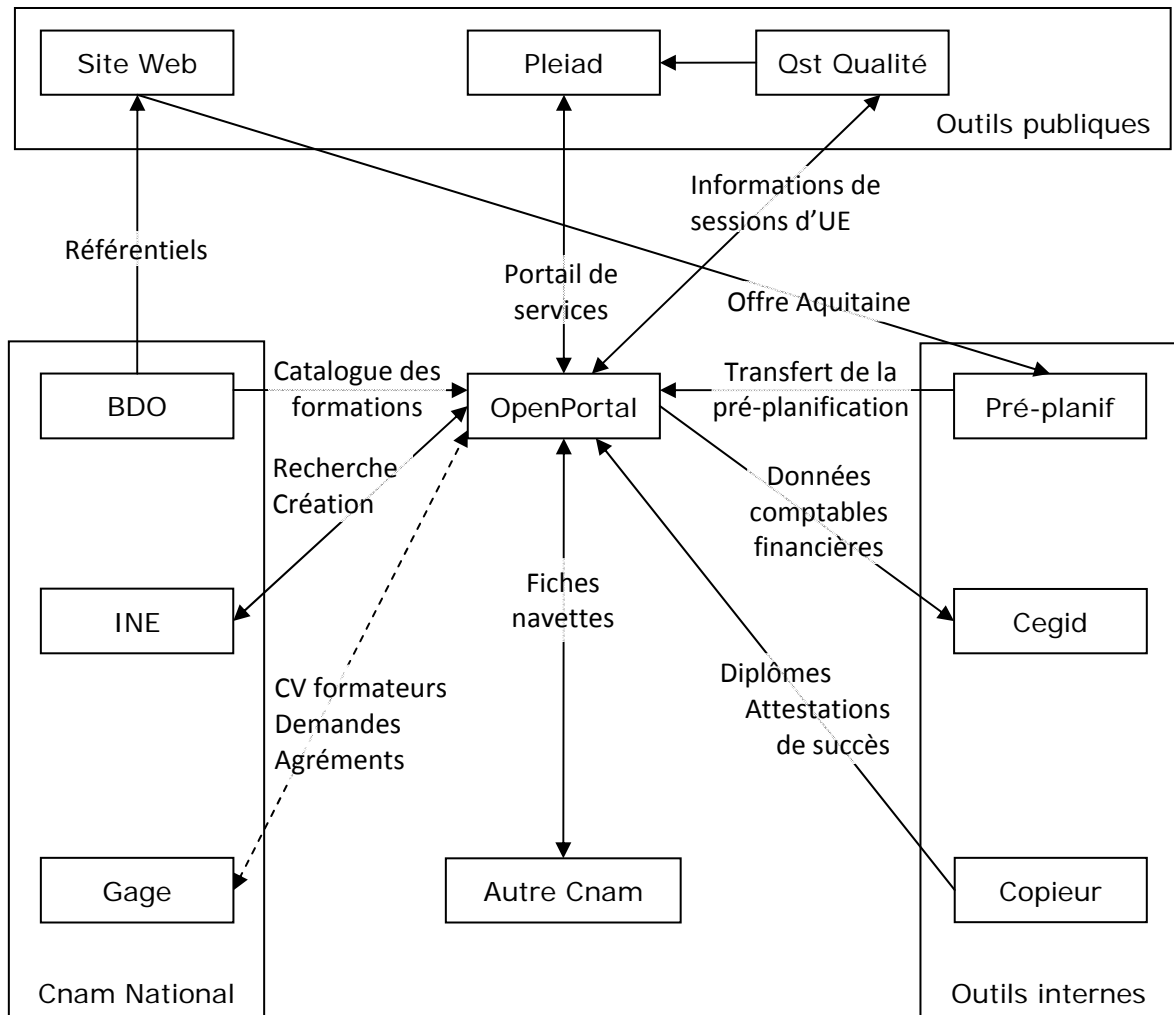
Site Web

Pleiad

Qst Qualité

Outils publiques

Informations de sessions d'UE

Référentiels

Portail de services

Offre Aquitaine

BDO

Catalogue des formations

OpenPortal

Transfert de la pré-planification

Pré-planif

Recherche Création

Données comptables financières

Fiches navettes

INE

Cegid

Diplômes Attestations de succès

CV formateurs Demandes Agréments

Gage

Autre Cnam

Copieur

Cnam National

Outils internes